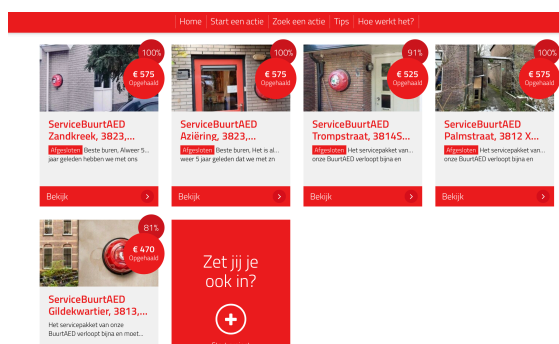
Home | Start een actie | Zoek een actie | Tips | Hoe werkt het?

100%
€ 575
Opgehaald
ServiceBuurtAED Zandkreek, 3823,...
Afgesloten Beste buren, Alweer 5... jaar geleden hebben we met ons
Bekijk

100%
€ 575
Opgehaald
ServiceBuurtAED Aziëring, 3823,...
Afgesloten Beste buren, Het is al... weer 5 jaar geleden dat we met zn
Bekijk

91%
€ 525
Opgehaald
ServiceBuurtAED Trompstraat, 3814S...
Afgesloten Het servicepakket van... onze BuurtAED verloopt bijna en
Bekijk

100%
€ 575
Opgehaald
ServiceBuurtAED Palmstraat, 3812 X...
Afgesloten Het servicepakket van... onze BuurtAED verloopt bijna en
Bekijk

81%
€ 470
Opgehaald
ServiceBuurtAED Gildekwartier, 3813,...
Het servicepakket van onze BuurtAED verloopt bijna en moet...

Zet jij je ook in?
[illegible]